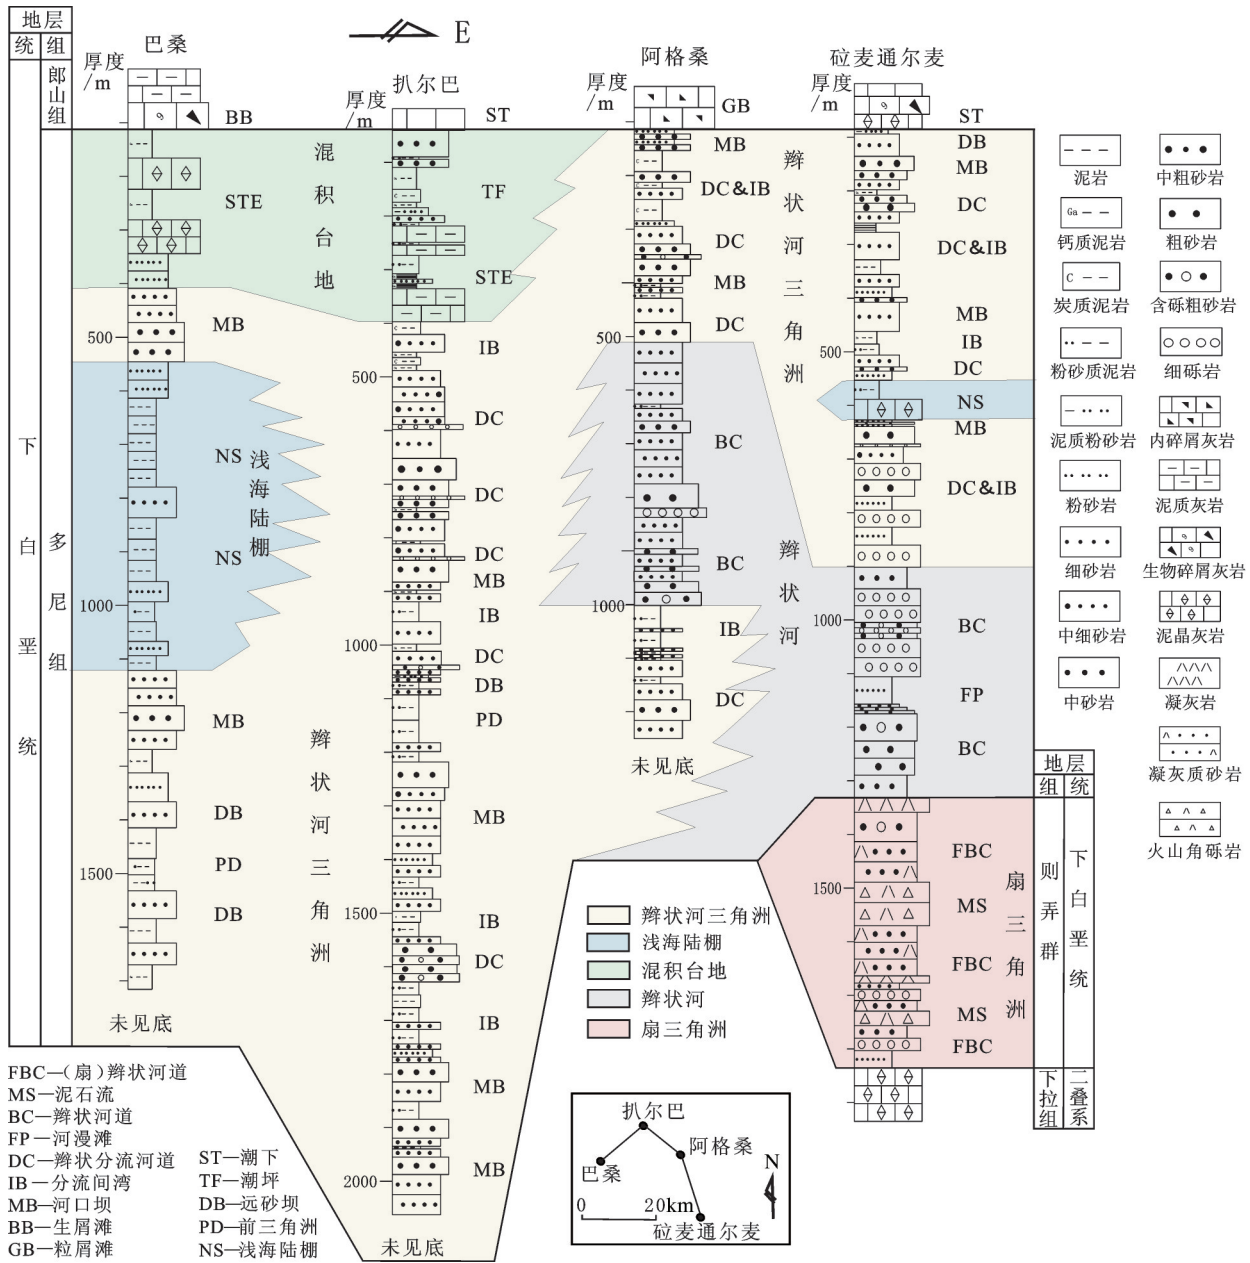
地层
统 组
郎山组
下白垩统
多尼组

巴桑
厚度/m
BB
STE
MB
500
NS 浅海陆棚
NS
1000
MB
DB
PD
1500
DB
未见底

混积台地

扒尔巴
厚度/m
ST
TF
STE
IB
500
DC
DC
DC
MB
IB
1000
DC
DB
PD
辫状河三角洲
MB
1500
IB
DC
IB
MB
2000
MB
未见底

E

阿格桑
厚度/m
GB
MB
DC&IB
DC
MB
DC
500
BC
BC
IB
1000
DC
未见底
辫状河三角洲
辫状河

砬麦通尔麦
厚度/m
ST
DB
MB
DC
DC&IB
MB
IB
500
DC
NS
MB
DC&IB
1000
BC
FP
BC
FBC
1500
MS
FBC
MS
FBC
扇三角洲

地层
组 统
则弄群 下白垩统
下拉组 二叠系

泥岩
钙质泥岩
炭质泥岩
粉砂质泥岩
泥质粉砂岩
粉砂岩
细砂岩
中细砂岩
中砂岩
中粗砂岩
粗砂岩
含砾粗砂岩
细砾岩
内碎屑灰岩
泥质灰岩
生物碎屑灰岩
泥晶灰岩
凝灰岩
凝灰质砂岩
火山角砾岩

辫状河三角洲
浅海陆棚
混积台地
辫状河
扇三角洲

FBC—(扇)辫状河道
MS—泥石流
BC—辫状河道
FP—河漫滩
DC—辫状分流河道
IB—分流间湾
MB—河口坝
BB—生屑滩
GB—粒屑滩
ST—潮下
TF—潮坪
DB—远砂坝
PD—前三角洲
NS—浅海陆棚

扒尔巴
阿格桑
巴桑
砬麦通尔麦
N
0 20km